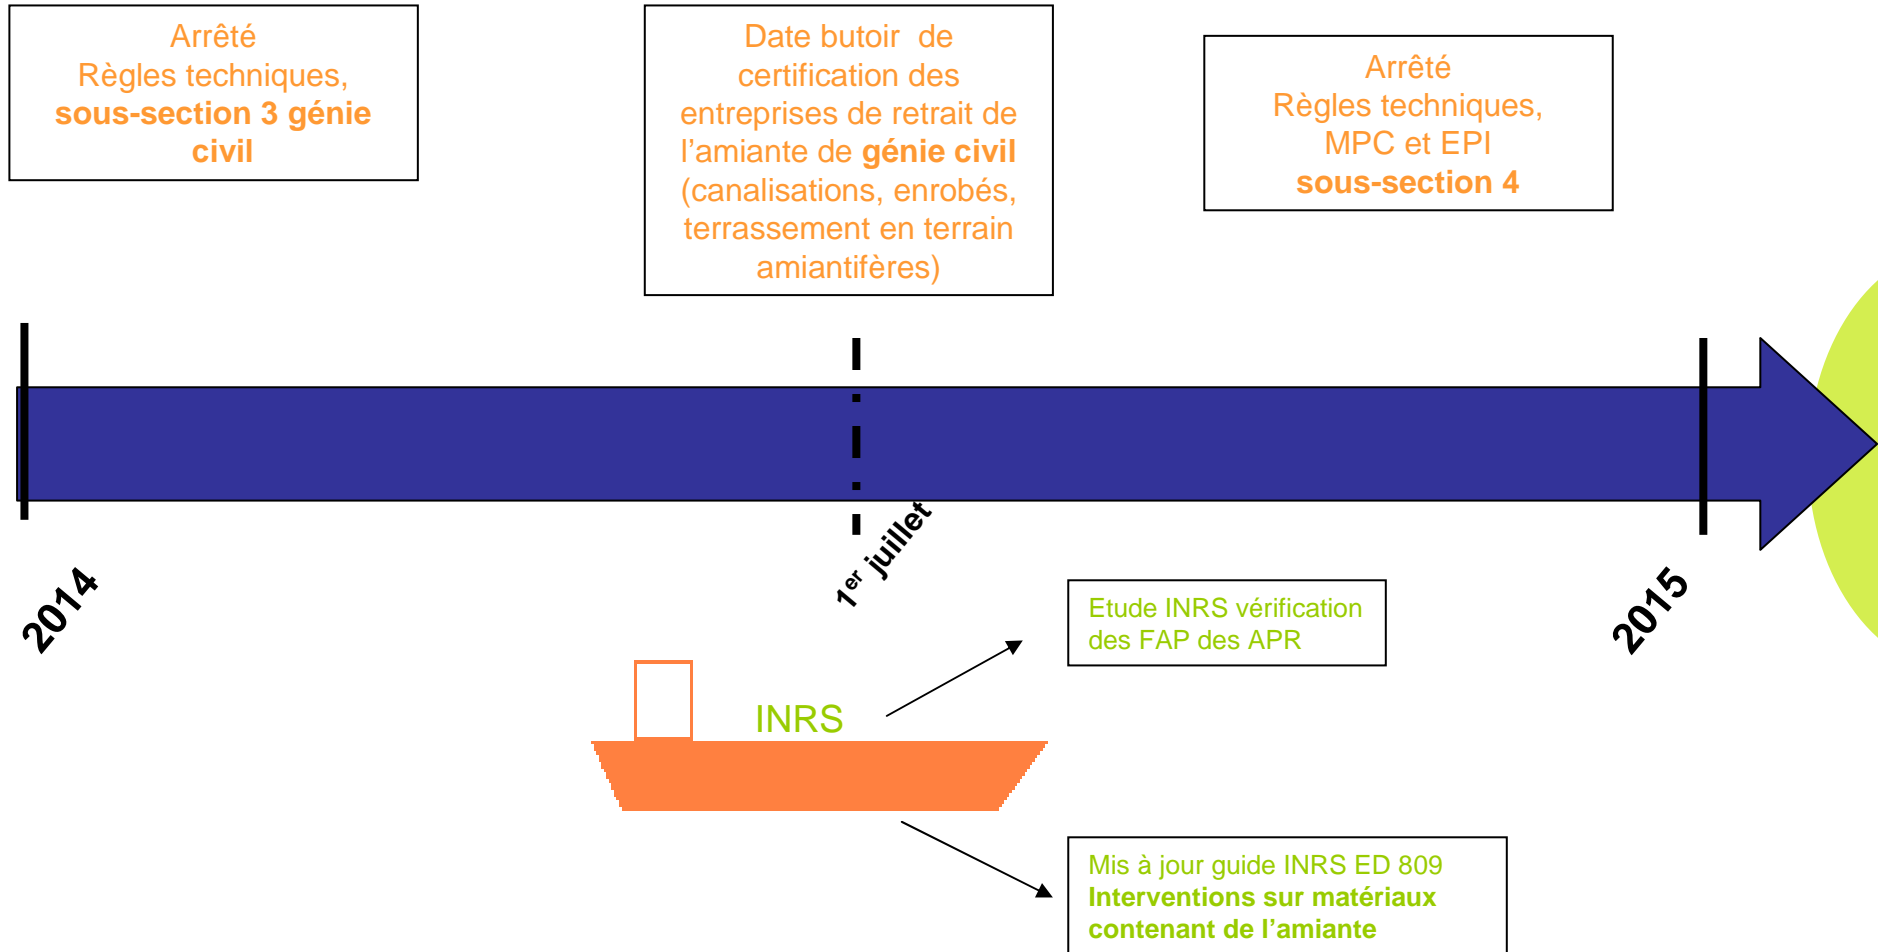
Arrêté
Règles techniques,
**sous-section 3 génie civil**

Date butoir de certification des entreprises de retrait de l'amiante de **génie civil** (canalisations, enrobés, terrassement en terrain amiantifères)

Arrêté
Règles techniques,
MPC et EPI
**sous-section 4**

2014

$1^{er}$ juillet

2015

INRS

Etude INRS vérification des FAP des APR

Mis à jour guide INRS ED 809
**Interventions sur matériaux contenant de l'amiante**